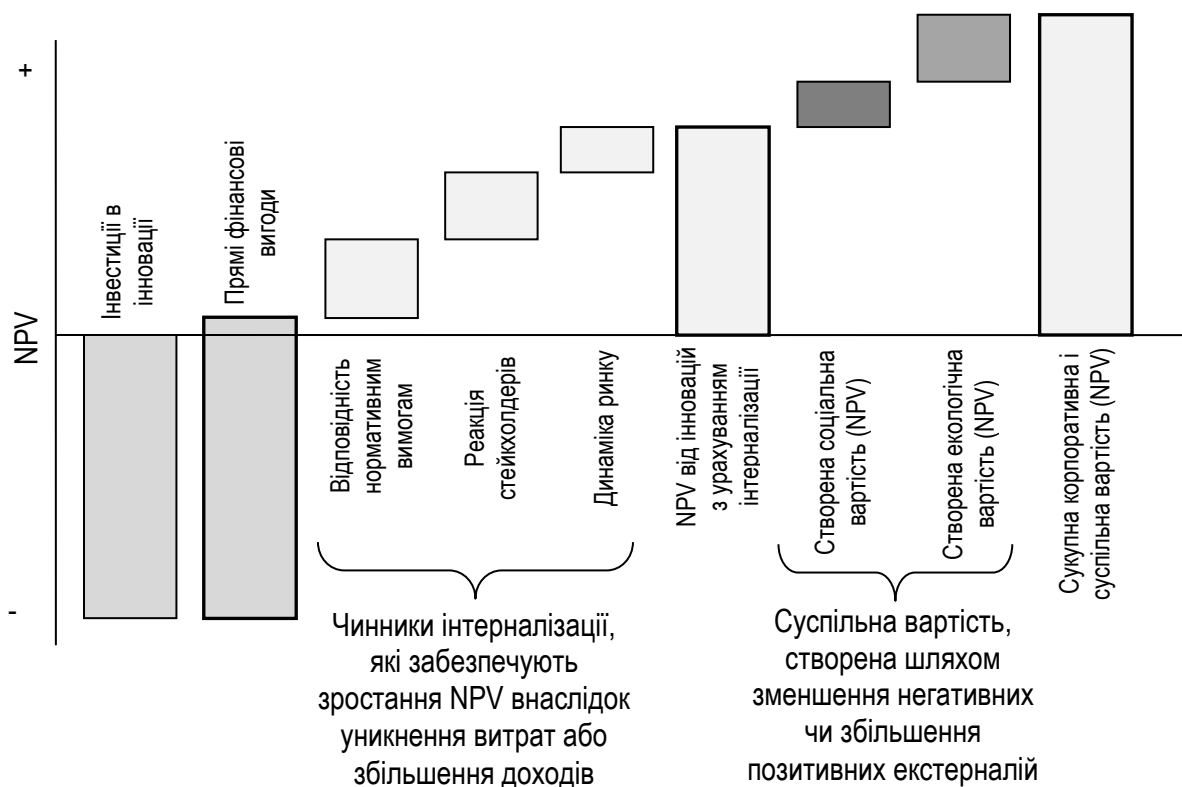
+

NPV

-

Інвестиції в інновації

Прямі фінансові вигоди

Відповідність нормативним вимогам

Реакція стейкхолдерів

Динаміка ринку

NPV від інновацій з урахуванням інтерналізації

Створена соціальна вартість (NPV)

Створена екологічна вартість (NPV)

Сукупна корпоративна і суспільна вартість (NPV)

Чинники інтерналізації, які забезпечують зростання NPV внаслідок уникнення витрат або збільшення доходів

Суспільна вартість, створена шляхом зменшення негативних чи збільшення позитивних екстерналій